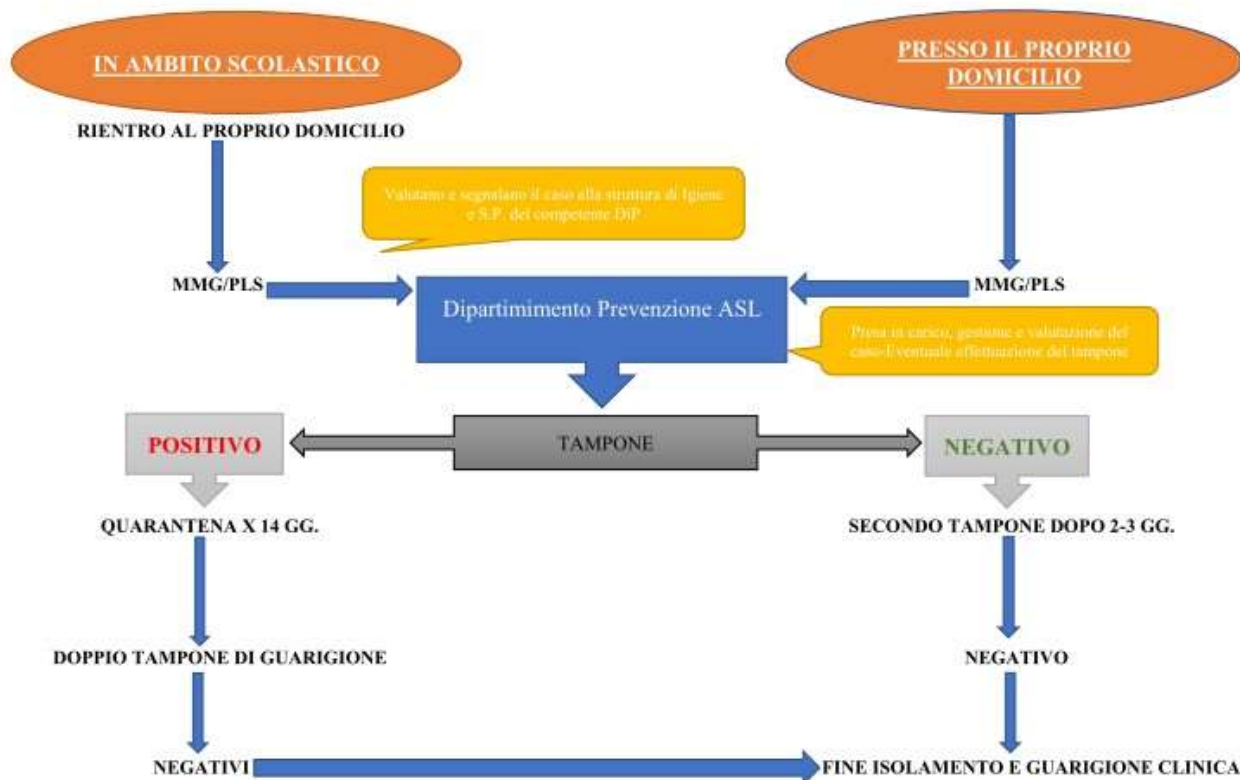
IN AMBITO SCOLASTICO

PRESSO IL PROPRIO DOMICILIO

RIENTRO AL PROPRIO DOMICILIO

Valutano e segnalano il caso alla struttura di Igiene e S.P. del competente DiP

MMG/PLS

Dipartimimento Prevenzione ASL

MMG/PLS

Presa in carico, gestione e valutazione del caso-Eventuale effettuazione del tampone

POSITIVO

TAMPONE

NEGATIVO

QUARANTENA X 14 GG.

SECONDO TAMPONE DOPO 2-3 GG.

DOPPIO TAMPONE DI GUARIGIONE

NEGATIVO

NEGATIVI

FINE ISOLAMENTO E GUARIGIONE CLINICA